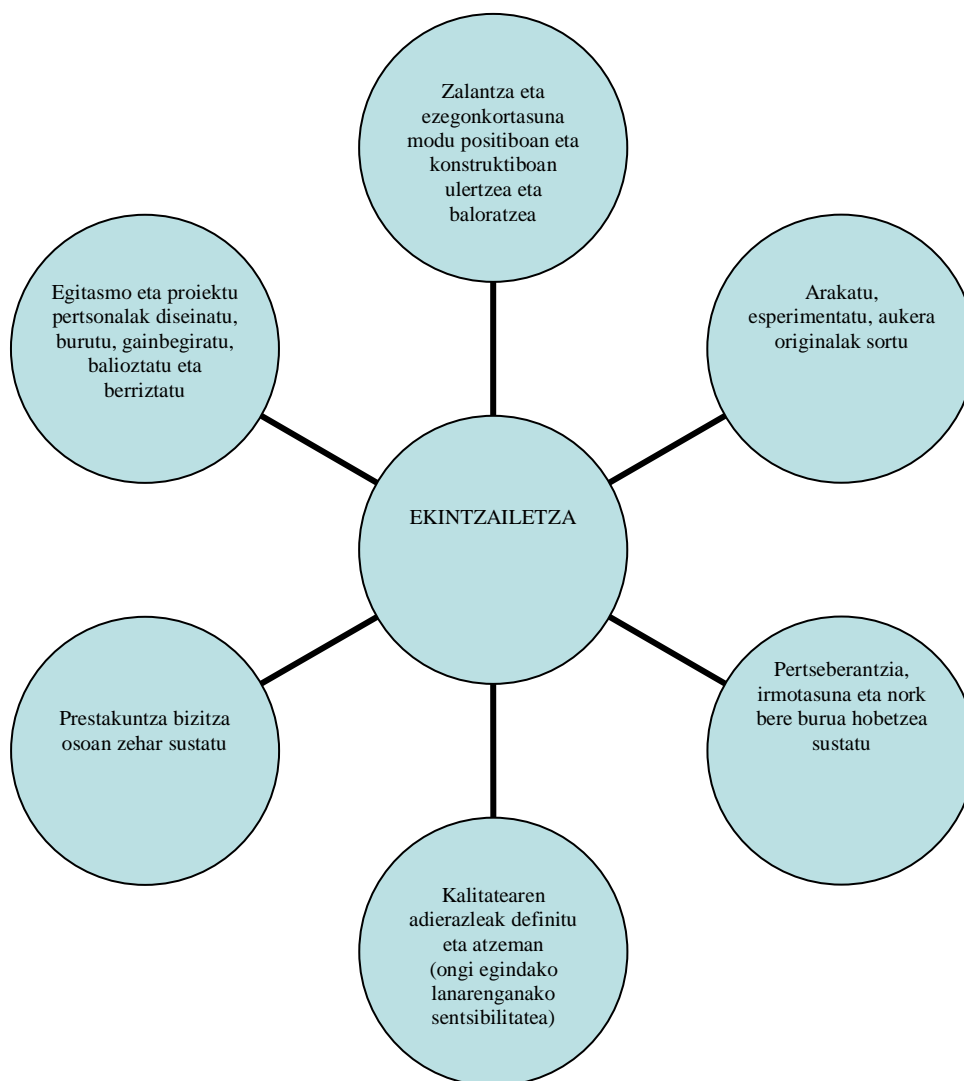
Zalantza eta ezegonkortasuna modu positiboan eta konstruktiboan ulertzea eta baloratzea

Egitasmo eta proiektu pertsonalak diseinatu, burutu, gainbegiratu, balioztatu eta berriztatu

Arakatu, esperimentatu, aukera originalak sortu

EKINTZAILETZA

Prestakuntza bizitza osoan zehar sustatu

Pertseberantzia, irmotasuna eta nork bere burua hobetzea sustatu

Kalitatearen adierazleak definitu eta atzeman (ongi egindako lanarenganako sentsibilitatea)